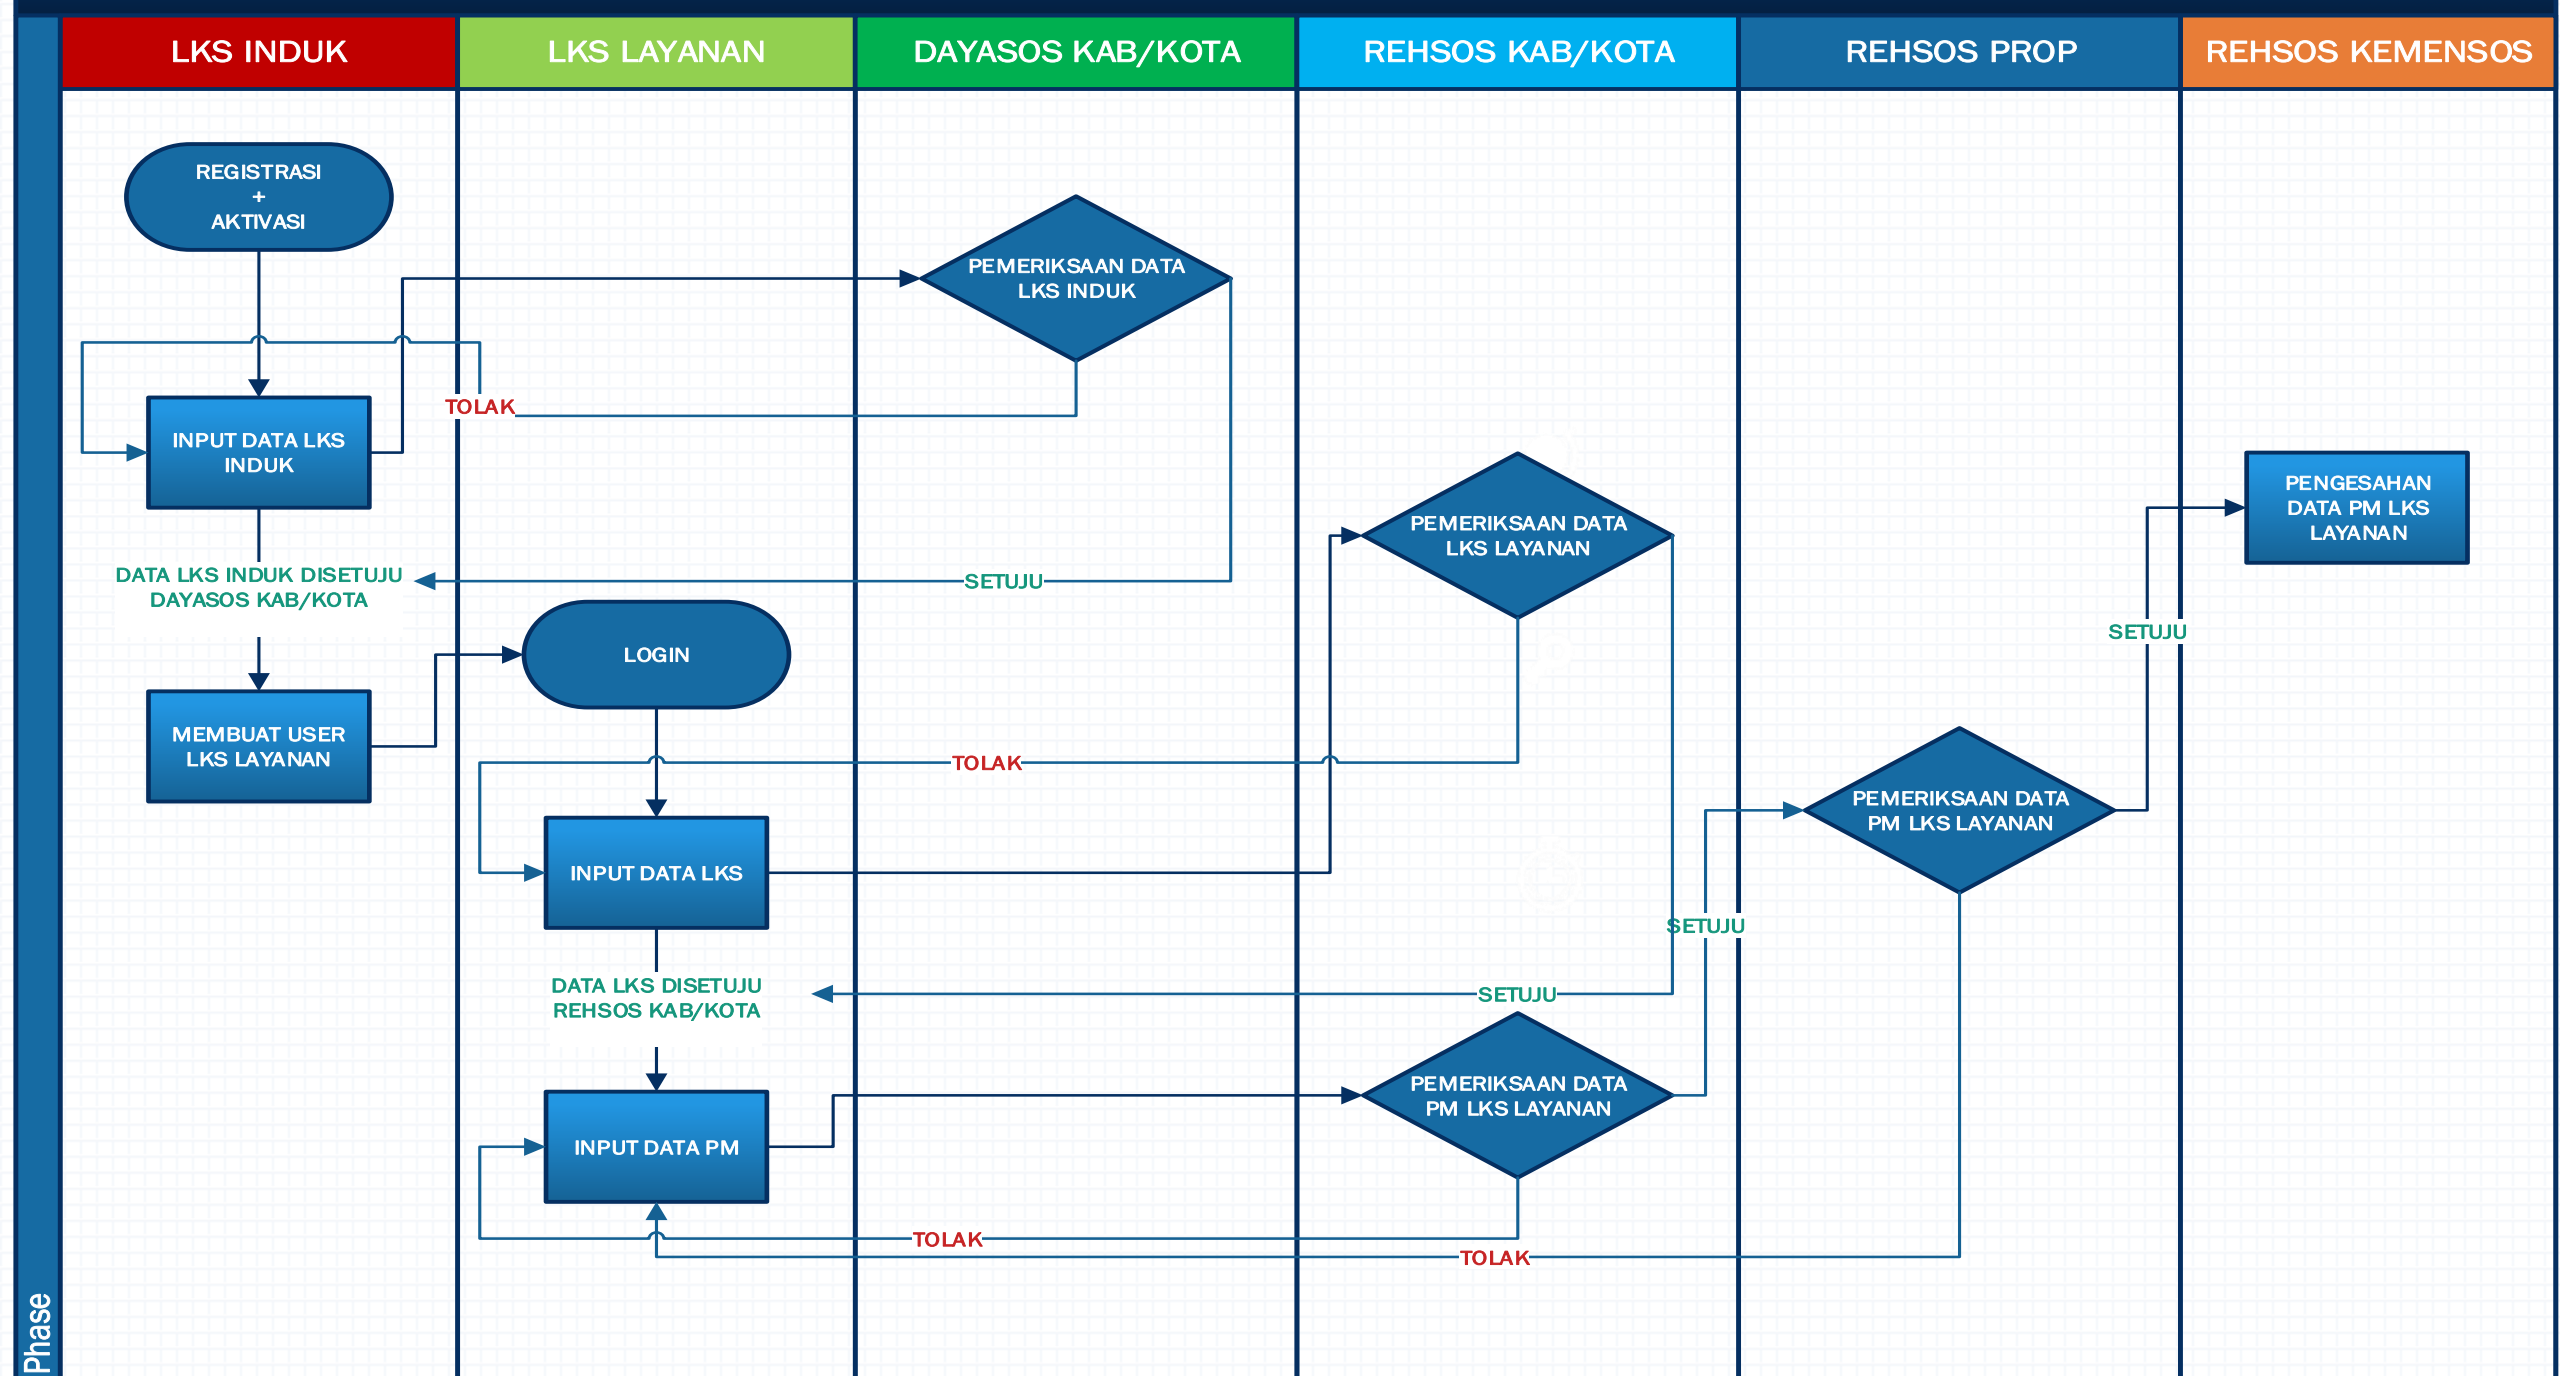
LKS INDUK

LKS LAYANAN

DAYASOS KAB/KOTA

REHSOS KAB/KOTA

REHSOS PROP

REHSOS KEMENSOS

Phase

REGISTRASI + AKTIVASI

PEMERIKSAAN DATA LKS INDUK

TOLAK

INPUT DATA LKS INDUK

PENGESAHAN DATA PM LKS LAYANAN

PEMERIKSAAN DATA LKS LAYANAN

DATA LKS INDUK DISETUJU DAYASOS KAB/KOTA

SETUJU

LOGIN

SETUJU

MEMBUAT USER LKS LAYANAN

TOLAK

PEMERIKSAAN DATA PM LKS LAYANAN

INPUT DATA LKS

SETUJU

DATA LKS DISETUJU REHSOS KAB/KOTA

SETUJU

PEMERIKSAAN DATA PM LKS LAYANAN

INPUT DATA PM

TOLAK

TOLAK